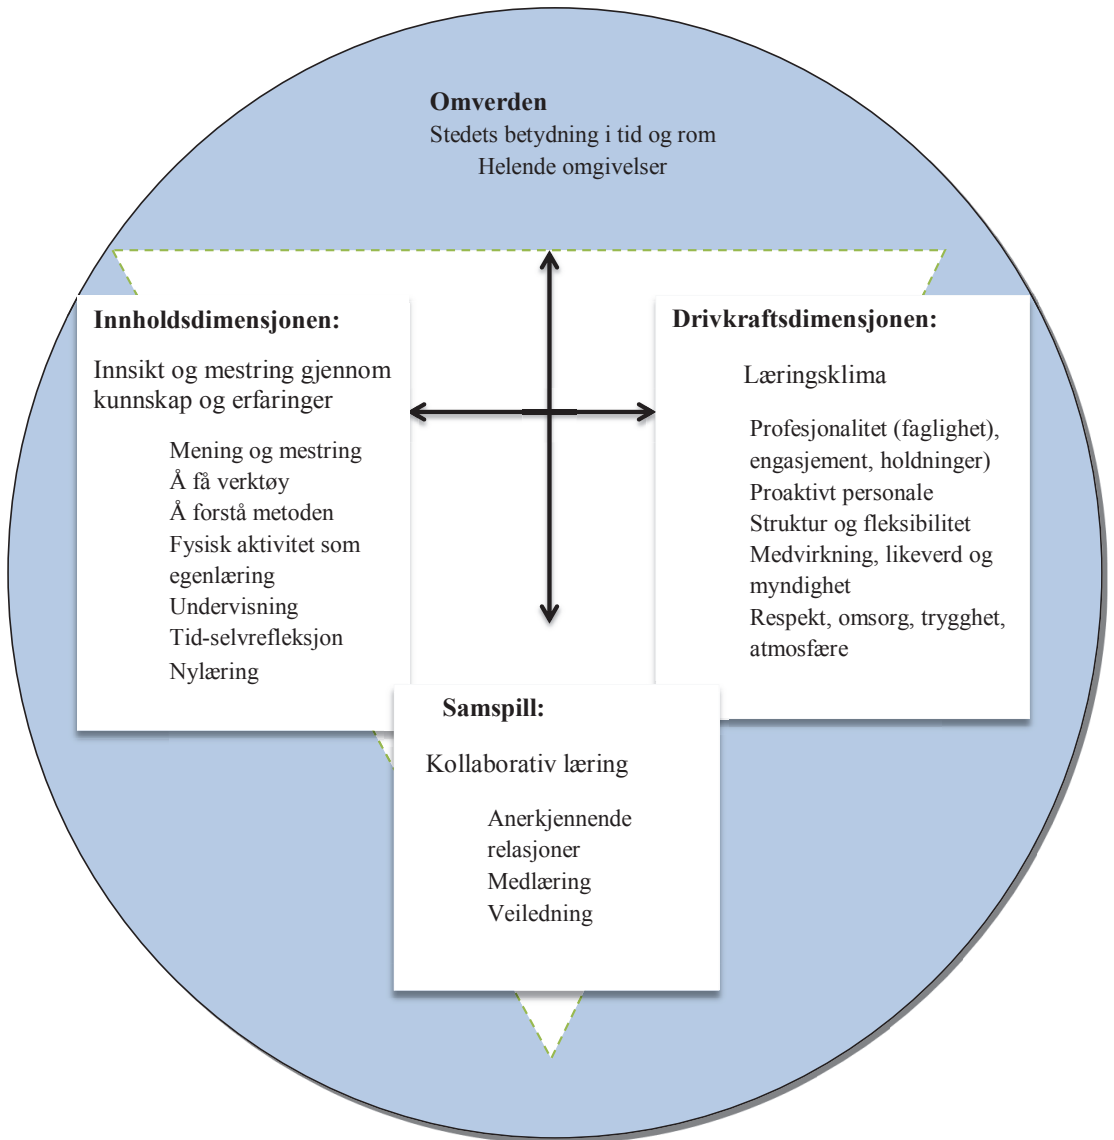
**Omverden**
Stedets betydning i tid og rom
Helende omgivelser

**Innholdsdimensjonen:**

Innsikt og mestring gjennom kunnskap og erfaringer

Mening og mestring
Å få verktøy
Å forstå metoden
Fysisk aktivitet som egenlæring
Undervisning
Tid-selvrefleksjon
Nylæring

**Drivkraftsdimensjonen:**

Læringsklima

Profesjonalitet (faglighet), engasjement, holdninger)
Proaktivt personale
Struktur og fleksibilitet
Medvirkning, likeverd og myndighet
Respekt, omsorg, trygghet, atmosfære

**Samspill:**

Kollaborativ læring

Anerkjennende relasjoner
Medlæring
Veiledning